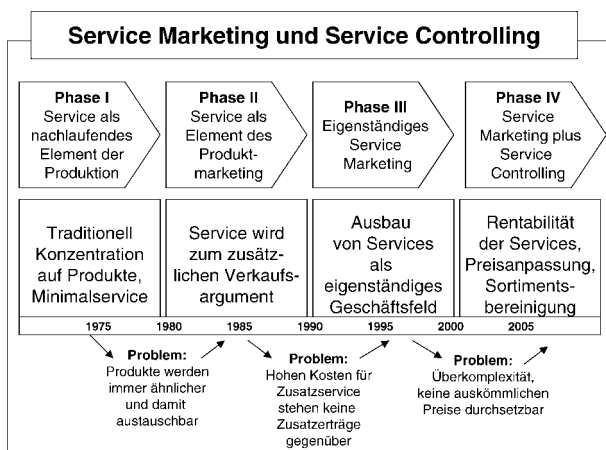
Service Marketing und Service Controlling

Phase I
Service als nachlaufendes Element der Produktion

Phase II
Service als Element des Produktmarketing

Phase III
Eigenständiges Service Marketing

Phase IV
Service Marketing plus Service Controlling

Traditionell Konzentration auf Produkte, Minimalservice

Service wird zum zusätzlichen Verkaufsargument

Ausbau von Services als eigenständiges Geschäftsfeld

Rentabilität der Services, Preisanpassung, Sortimentsbereinigung

1975 1980 1985 1990 1995 2000 2005

Problem:
Produkte werden immer ähnlicher und damit austauschbar

Problem:
Hohen Kosten für Zusatzservice stehen keine Zusatzerträge gegenüber

Problem:
Überkomplexität, keine auskömmlichen Preise durchsetzbar